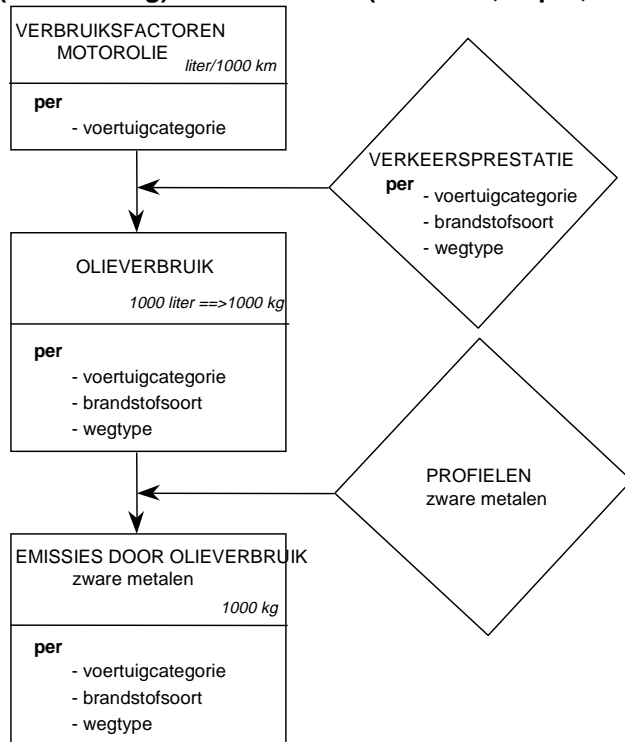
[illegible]

VERBRUIKSFACTOREN MOTOROLIE
liter/1000 km

per
- voertuigcategorie

VERKEERSPRESTATIE
per
- voertuigcategorie
- brandstofsoort
- wegtype

OLIEVERBRUIK
1000 liter ==>1000 kg

per
- voertuigcategorie
- brandstofsoort
- wegtype

PROFIELEN
zware metalen

EMISSIES DOOR OLIEVERBRUIK
zware metalen
1000 kg

per
- voertuigcategorie
- brandstofsoort
- wegtype